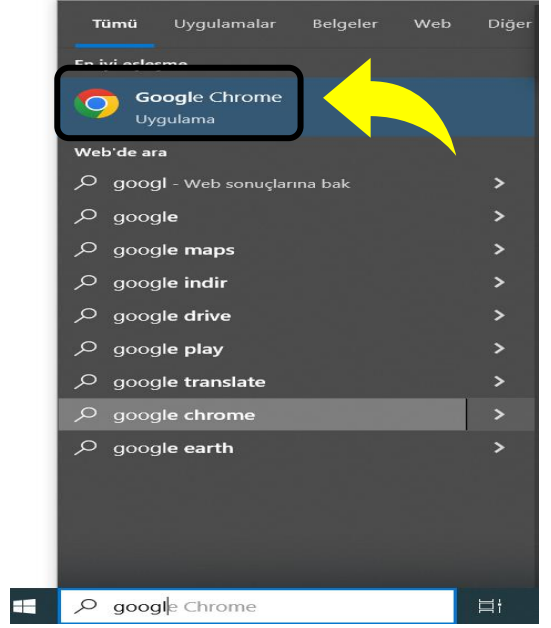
Tümü Uygulamalar Belgeler Web Diğer

En iyi eşleşme

Google Chrome
Uygulama

Web'de ara

googl - Web sonuçlarına bak

google

google maps

google indir

google drive

google play

google translate

google chrome

google earth

google Chrome